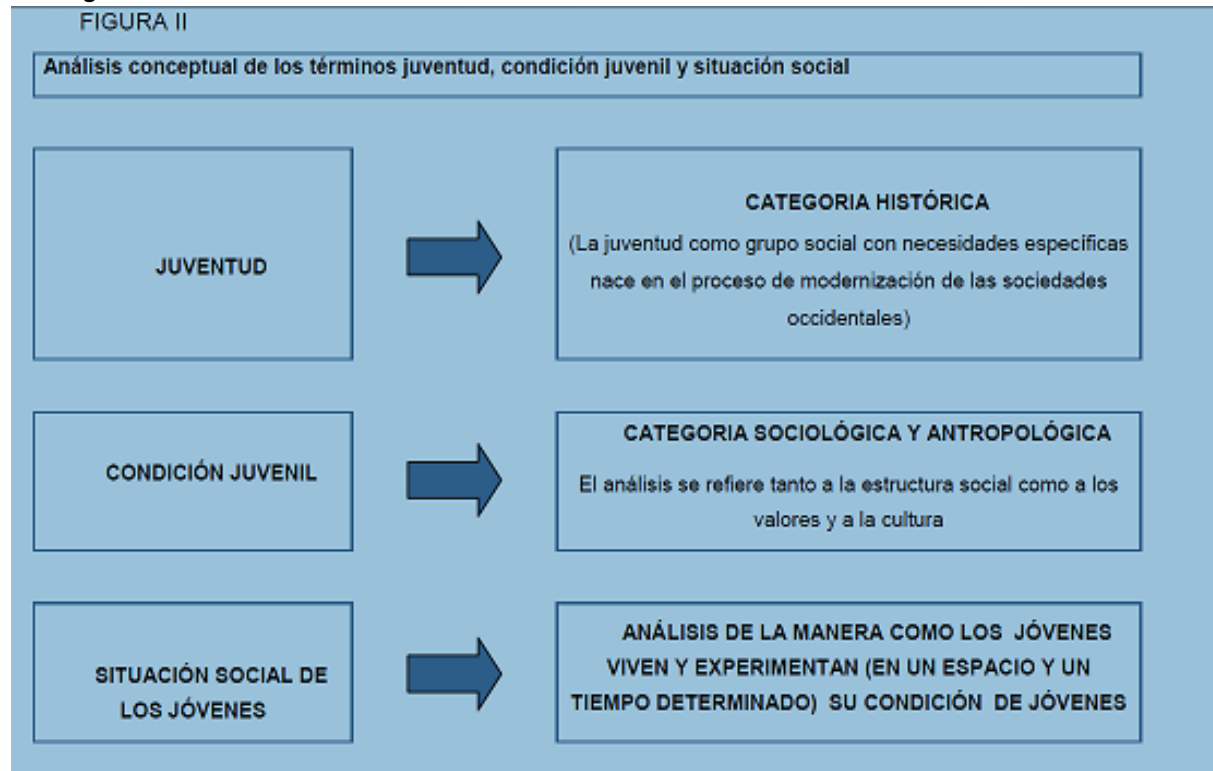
FIGURA II

Análisis conceptual de los términos juventud, condición juvenil y situación social

JUVENTUD

CATEGORIA HISTÓRICA

(La juventud como grupo social con necesidades específicas nace en el proceso de modernización de las sociedades occidentales)

CONDICIÓN JUVENIL

CATEGORIA SOCIOLÓGICA Y ANTROPOLÓGICA

El análisis se refiere tanto a la estructura social como a los valores y a la cultura

SITUACIÓN SOCIAL DE LOS JÓVENES

ANÁLISIS DE LA MANERA COMO LOS JÓVENES VIVEN Y EXPERIMENTAN (EN UN ESPACIO Y UN TIEMPO DETERMINADO) SU CONDICIÓN DE JÓVENES